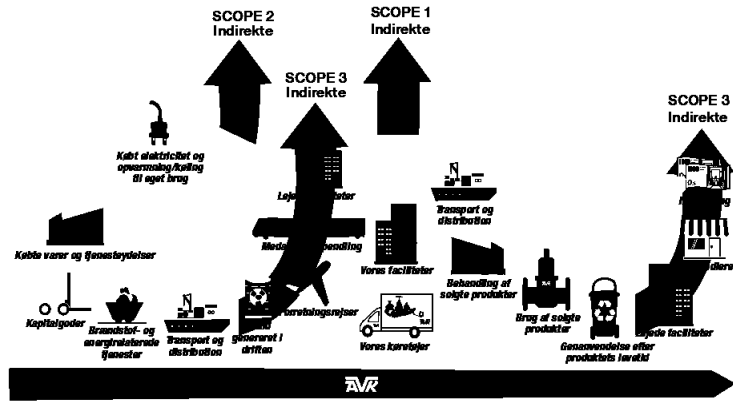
SCOPE 2
Indirekte

SCOPE 1
Indirekte

SCOPE 3
Indirekte

SCOPE 3
Indirekte

Købt elektricitet og opvarmning/køling til eget brug

Lejede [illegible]ter

Transport og distribution

Købte varer og tjenesteydelser

Meda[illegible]bendling

Vores faciliteter

Behandling af solgte produkter

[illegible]

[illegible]ilers

Kapitalgoder

Brændstof- og energirelaterede tjenester

Transport og distribution

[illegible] genereret i driften

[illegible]rretningsrejser

Vores køretøjer

Brug af solgte produkter

Genanvendelse efter produktets levetid

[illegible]ejede faciliteter

AVK